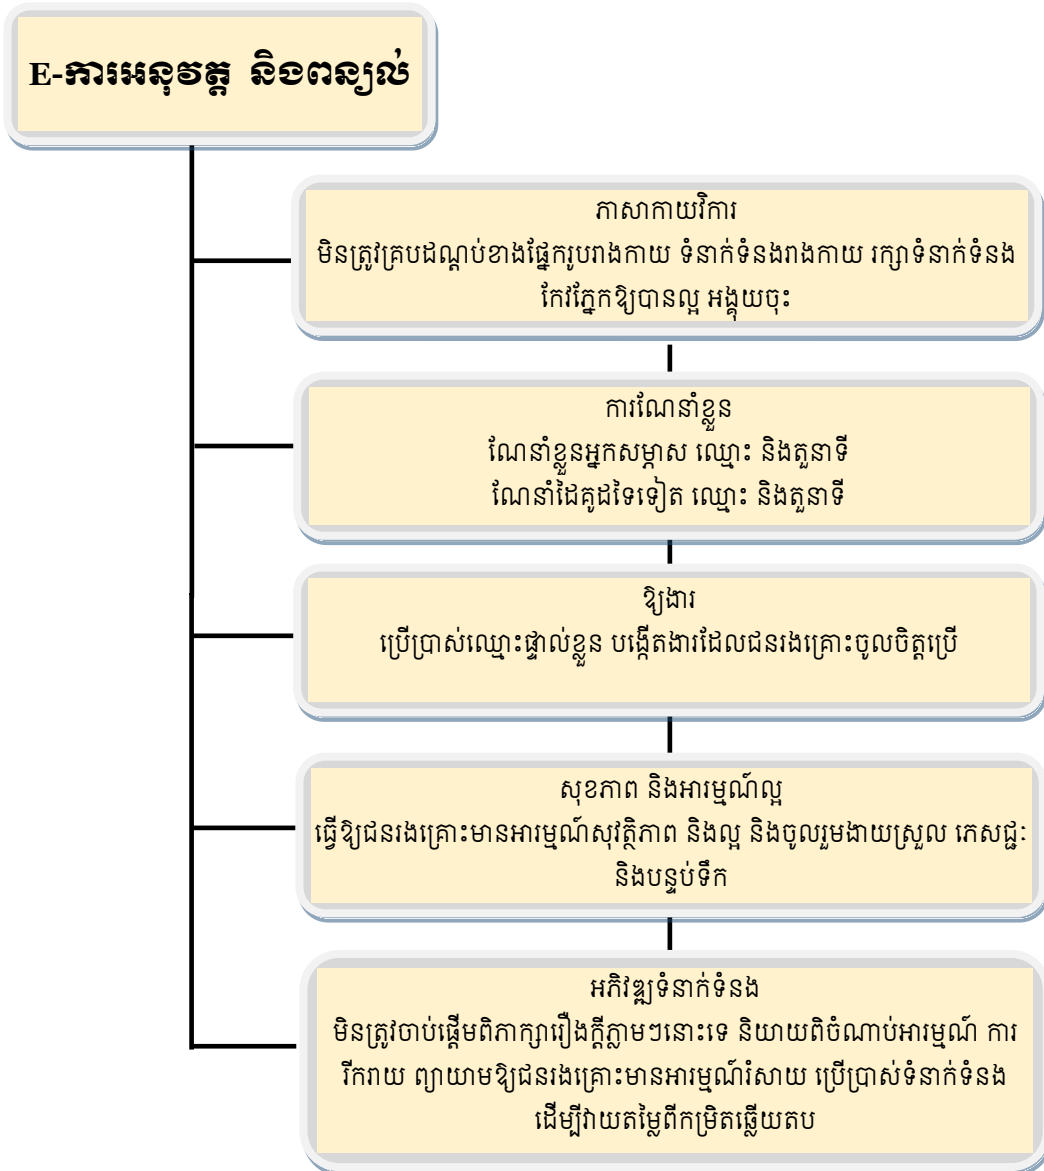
E-ការអនុវត្ត និងពន្យល់

ភាសាកាយវិការ
មិនត្រូវគ្របដណ្តប់ខាងផ្នែករូបរាងកាយ ទំនាក់ទំនងរាងកាយ រក្សាទំនាក់ទំនង កែវភ្នែកឱ្យបានល្អ អង្គុយចុះ

ការណែនាំខ្លួន
ណែនាំខ្លួនអ្នកសម្ភាស ឈ្មោះ និងតួនាទី
ណែនាំដៃគូដទៃទៀត ឈ្មោះ និងតួនាទី

ឱ្យងារ
ប្រើប្រាស់ឈ្មោះផ្ទាល់ខ្លួន បង្កើតងារដែលជនរងគ្រោះចូលចិត្តប្រើ

សុខភាព និងអារម្មណ៍ល្អ
ធ្វើឱ្យជនរងគ្រោះមានអារម្មណ៍សុវត្ថិភាព និងល្អ និងចូលរួមងាយស្រួល ភេសជ្ជៈ និងបន្ទប់ទឹក

អភិវឌ្ឍទំនាក់ទំនង
មិនត្រូវចាប់ផ្តើមពិភាក្សារឿងក្តីភ្លាមៗនោះទេ និយាយពិចំណាប់អារម្មណ៍ ការរីករាយ ព្យាយាមឱ្យជនរងគ្រោះមានអារម្មណ៍រំសាយ ប្រើប្រាស់ទំនាក់ទំនង ដើម្បីវាយតម្លៃពីកម្រិតឆ្លើយតប